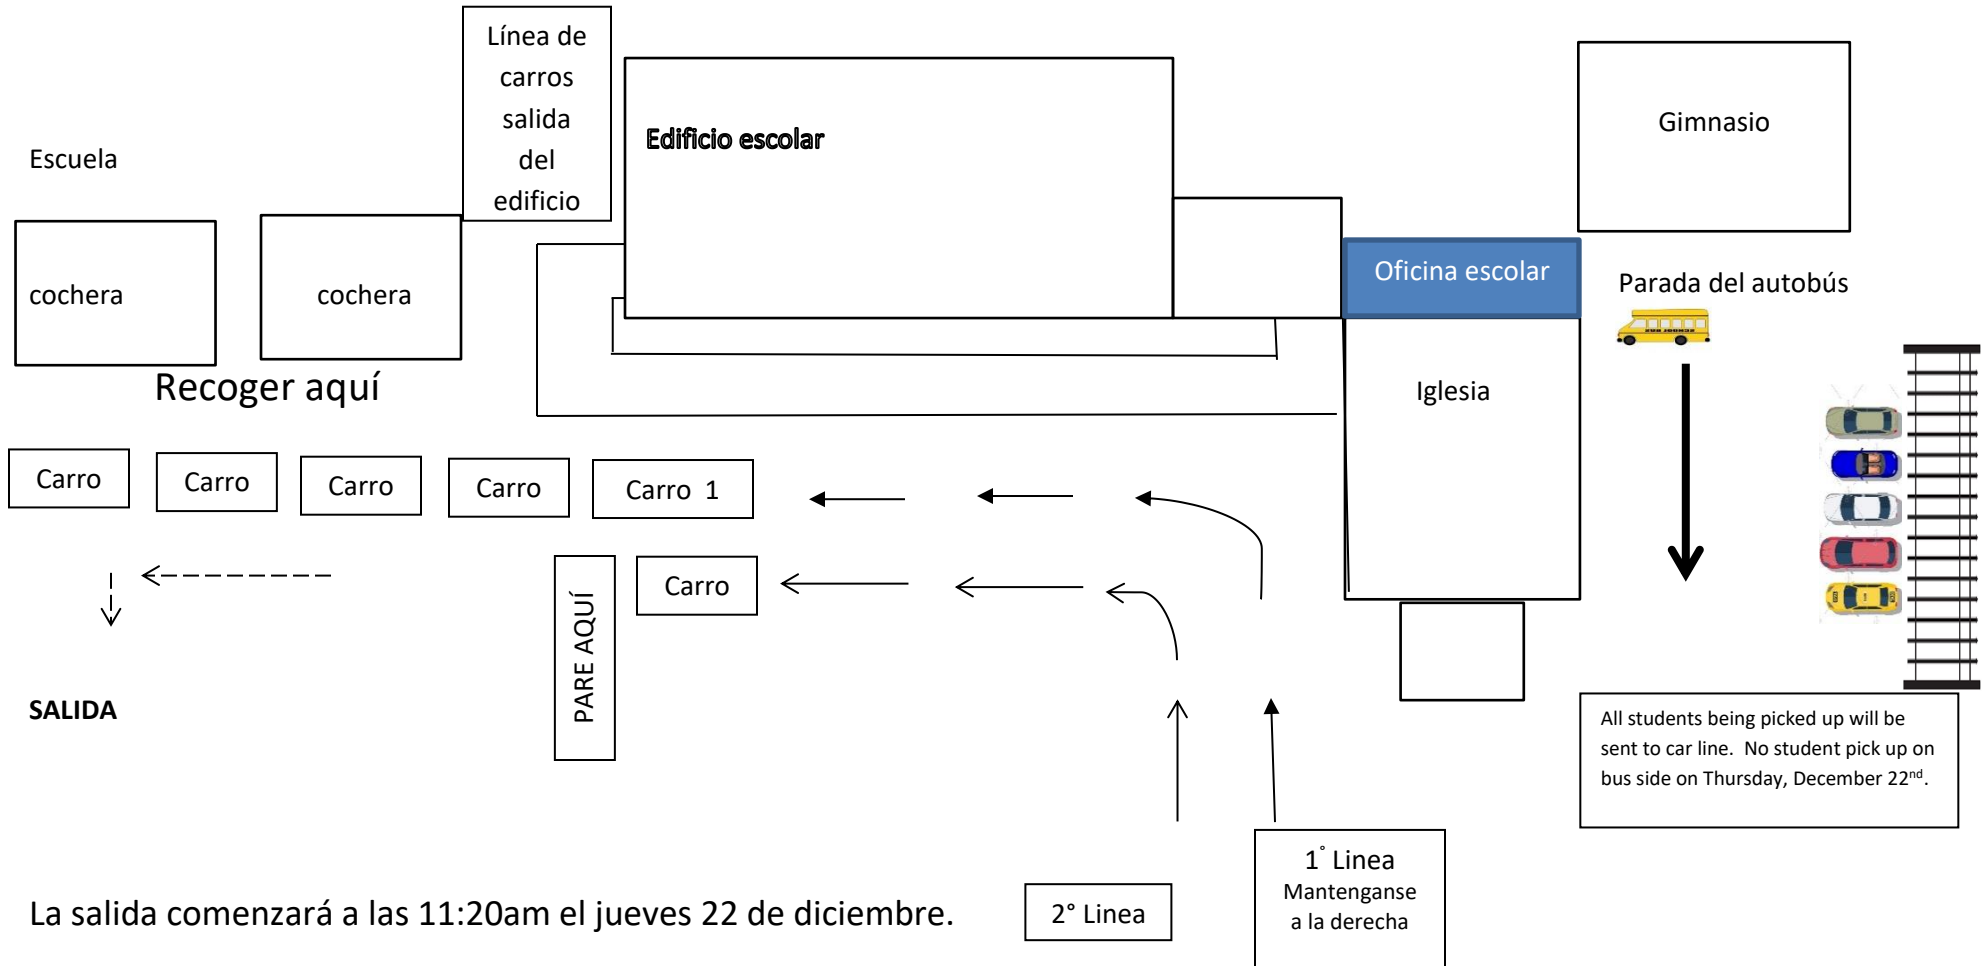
Línea de carros salida del edificio

Escuela

Edificio escolar

Gimnasio

cochera

cochera

Oficina escolar

Parada del autobús

Recoger aquí

Iglesia

Carro

Carro

Carro

Carro

Carro 1

Carro

PARE AQUÍ

SALIDA

All students being picked up will be sent to car line. No student pick up on bus side on Thursday, December 22$^{nd}$.

1˚ Linea
Mantenganse a la derecha

2° Linea

La salida comenzará a las 11:20am el jueves 22 de diciembre.